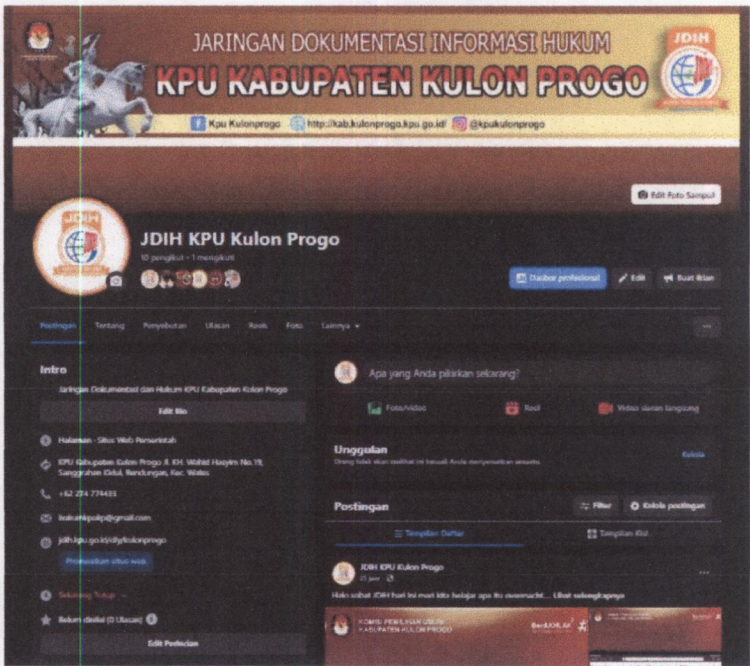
JARINGAN DOKUMENTASI INFORMASI HUKUM

KPU KABUPATEN KULON PROGO

JDIH

Kpu Kulonprogo http://kab.kulonprogo.kpu.go.id/ @kpukulonprogo

Edit Foto Sampul

JDIH KPU Kulon Progo

10 pengikut • 1 mengikuti

Dasbor profesional

Edit

Buat Iklan

Postingan Tentang Penyebutan Ulasan Reels Foto Lainnya

Intro

Jaringan Dokumentasi dan Hukum KPU Kabupaten Kulon Progo

Edit Bio

Halaman · Situs Web Pemerintah

KPU Kabupaten Kulon Progo Jl. KH. Wahid Hasyim No.19, Sanggrahan Gdul, Bendungan, Kec. Wates

+62 274 774433

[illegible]@gmail.com

jdih.kpu.go.id/diy/kulonprogo

Promosikan situs web

Sekarang Tutup

Belum dinilai (0 Ulasan)

Edit Perincian

Apa yang Anda pikirkan sekarang?

Foto/video

Reel

Video siaran langsung

Unggulan

Orang lain akan melihat ini kecuali Anda menyematkan sesuatu.

Kelola

Postingan

Filter

Kelola postingan

Tampilan Daftar

Tampilan Kisi

JDIH KPU Kulon Progo

15 jam

Halo sobat JDIH hari ini mari kita belajar apa itu overmacht... Lihat selengkapnya

KOMISI PEMILIHAN UMUM KABUPATEN KULON PROGO

BerAKHLAK